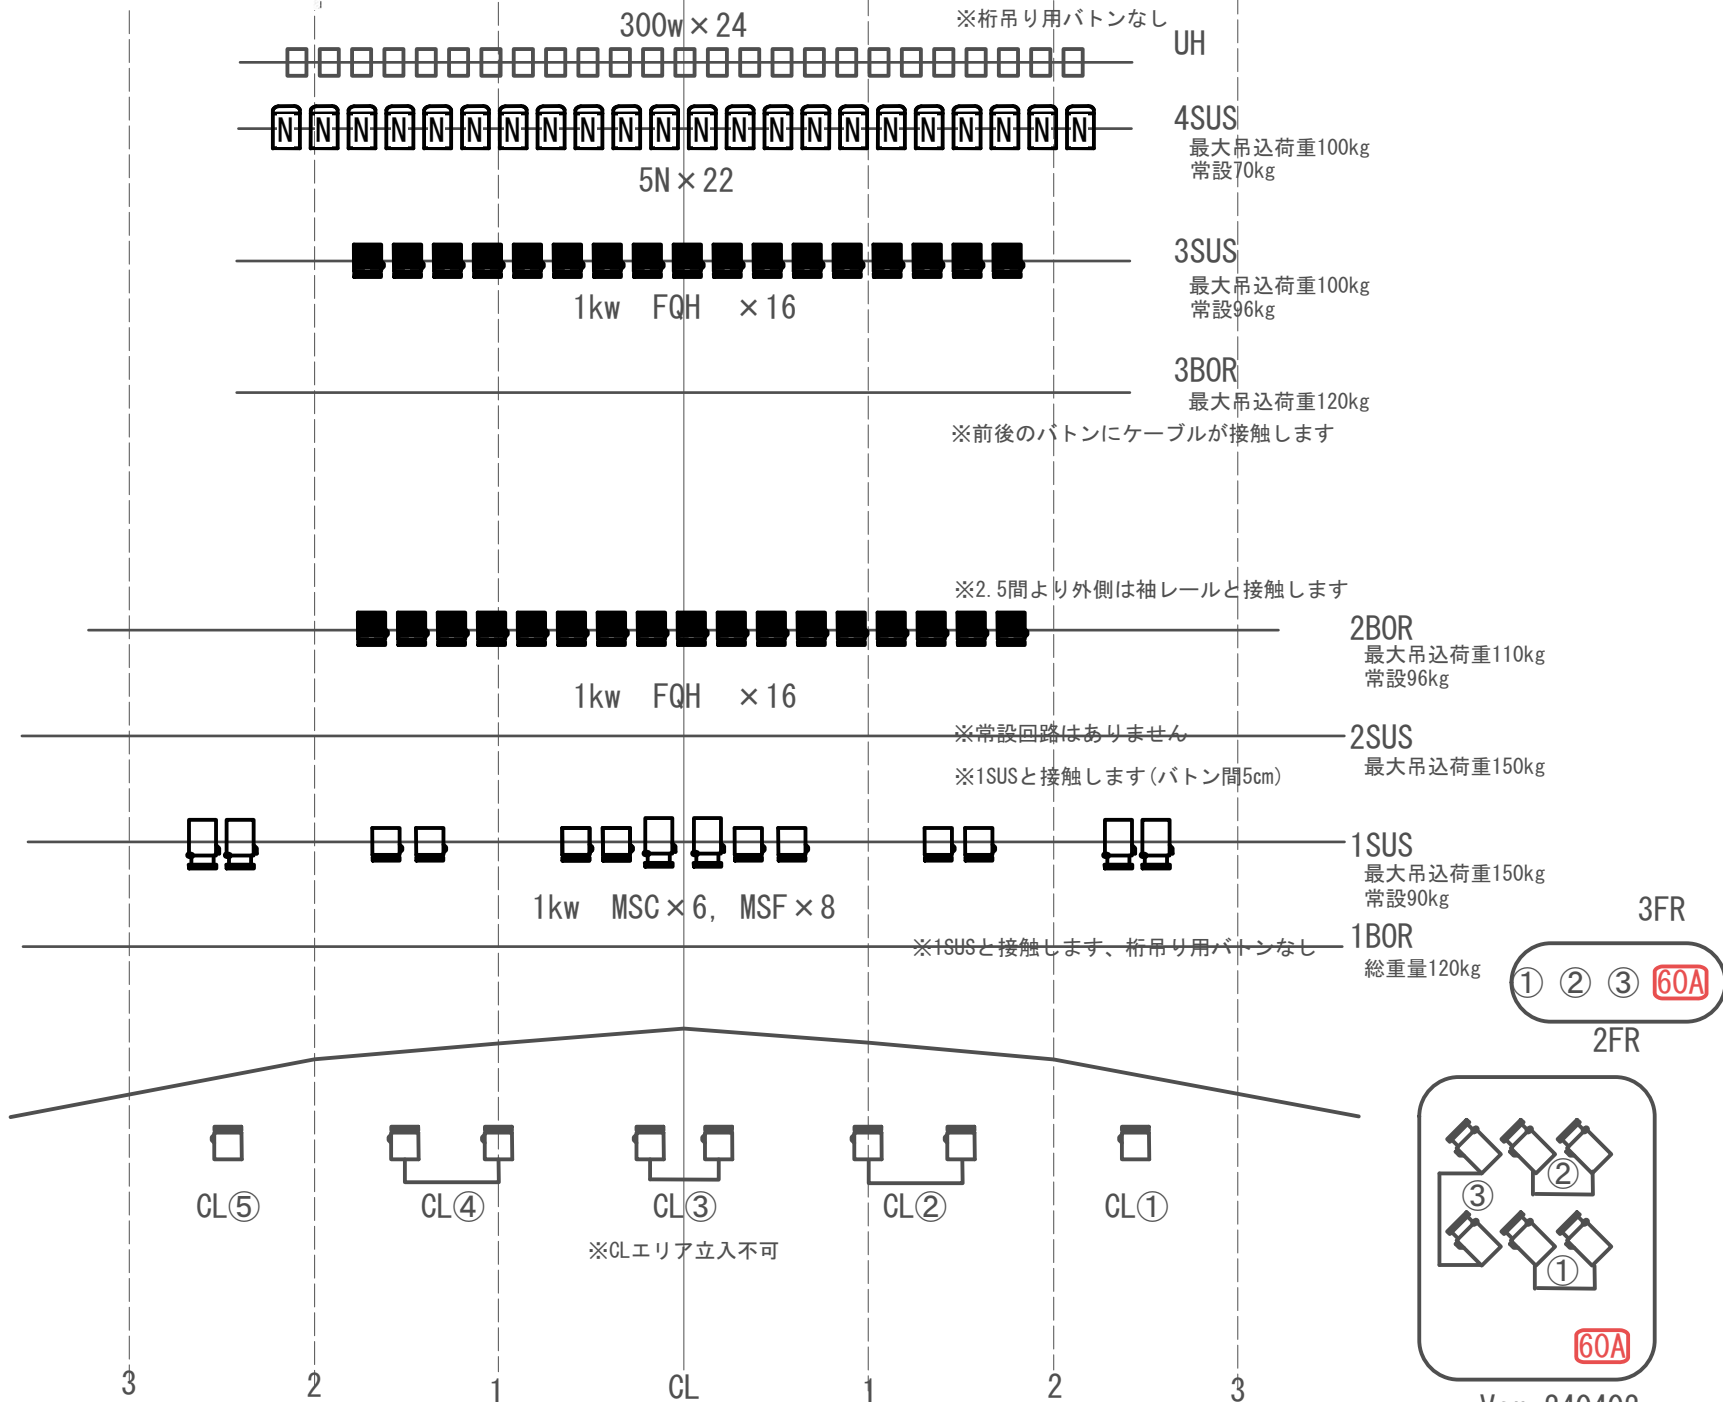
300w×24

※桁吊り用バトンなし

UH

N N N N N N N N N N N N N N N N N N N N N N

4SUS
最大吊込荷重100kg
常設70kg

5N×22

3SUS
最大吊込荷重100kg
常設96kg

1kw FQH ×16

3BOR
最大吊込荷重120kg
※前後のバトンにケーブルが接触します

※2.5間より外側は袖レールと接触します

2BOR
最大吊込荷重110kg
常設96kg

1kw FQH ×16

※常設回路はありません

2SUS
最大吊込荷重150kg

※1SUSと接触します(バトン間5cm)

1SUS
最大吊込荷重150kg
常設90kg

1kw MSC×6, MSF×8

3FR

※1SUSと接触します、桁吊り用バトンなし

1BOR
総重量120kg

① ② ③ 60A

2FR

CL⑤ CL④ CL③ CL② CL①

※CLエリア立入不可

③ ② ①

60A

3 2 1 CL 1 2 3

Ver. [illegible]